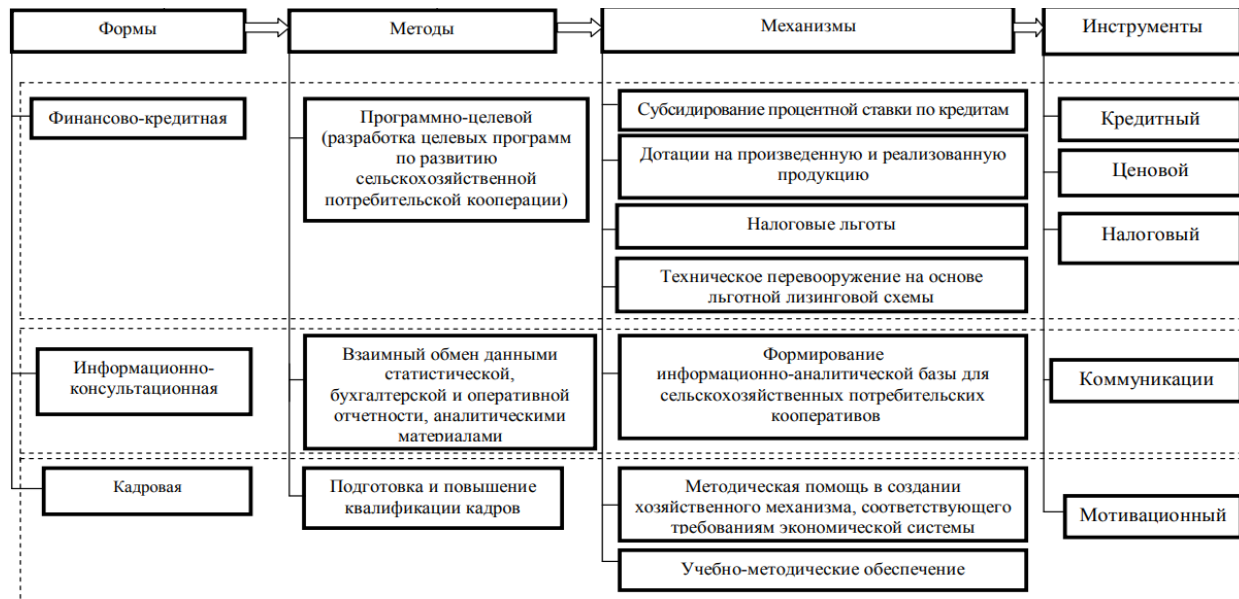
Формы

Методы

Механизмы

Инструменты

Финансово-кредитная

Программно-целевой (разработка целевых программ по развитию сельскохозяйственной потребительской кооперации)

Субсидирование процентной ставки по кредитам

Дотации на произведенную и реализованную продукцию

Налоговые льготы

Техническое перевооружение на основе льготной лизинговой схемы

Кредитный

Ценовой

Налоговый

Информационно-консультационная

Взаимный обмен данными статистической, бухгалтерской и оперативной отчетности, аналитическими материалами

Формирование информационно-аналитической базы для сельскохозяйственных потребительских кооперативов

Коммуникации

Кадровая

Подготовка и повышение квалификации кадров

Методическая помощь в создании хозяйственного механизма, соответствующего требованиям экономической системы

Учебно-методические обеспечение

Мотивационный